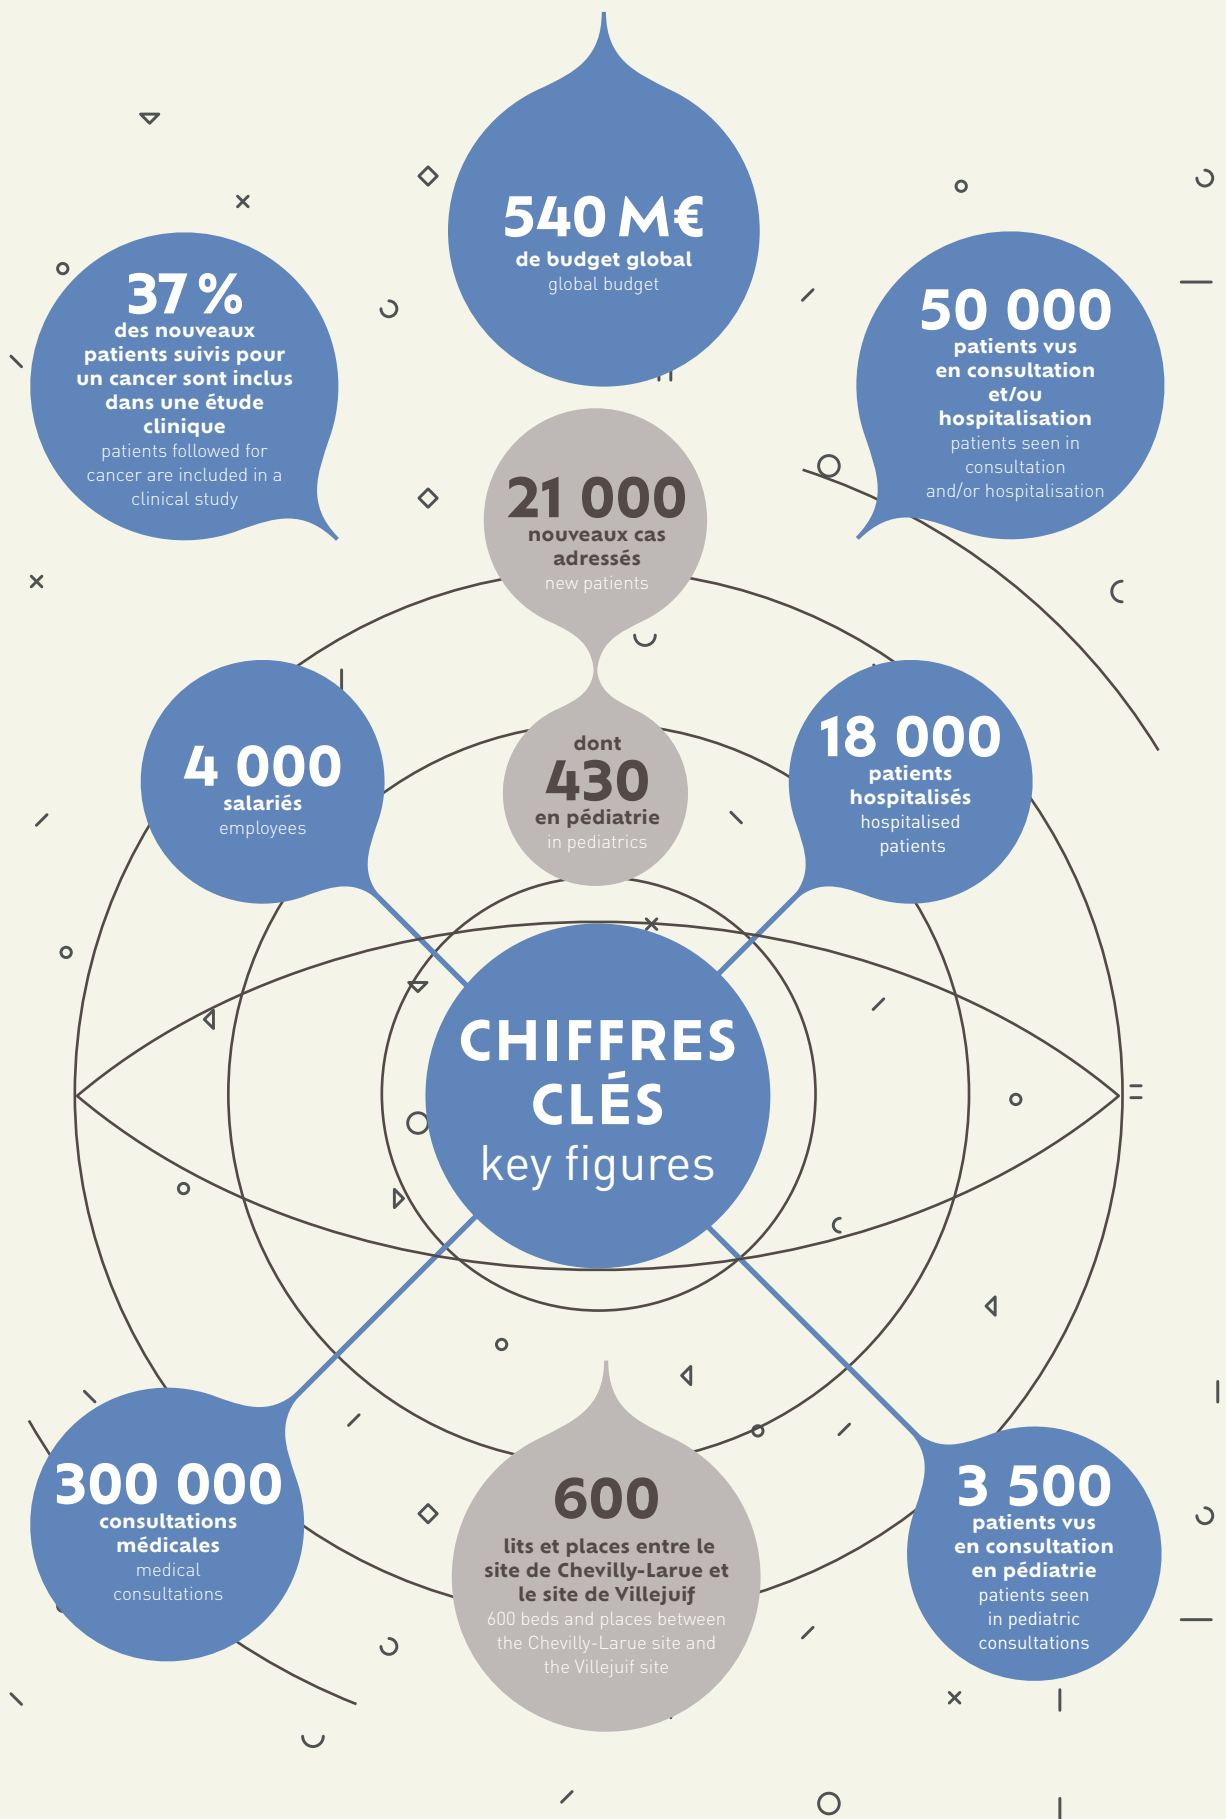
540 M€
de budget global
global budget

37 %
des nouveaux patients suivis pour un cancer sont inclus dans une étude clinique
patients followed for cancer are included in a clinical study

50 000
patients vus en consultation et/ou hospitalisation
patients seen in consultation and/or hospitalisation

21 000
nouveaux cas adressés
new patients

dont
430
en pédiatrie
in pediatrics

4 000
salariés
employees

18 000
patients hospitalisés
hospitalised patients

CHIFFRES CLÉS
key figures

300 000
consultations médicales
medical consultations

600
lits et places entre le site de Chevilly-Larue et le site de Villejuif
600 beds and places between the Chevilly-Larue site and the Villejuif site

3 500
patients vus en consultation en pédiatrie
patients seen in pediatric consultations